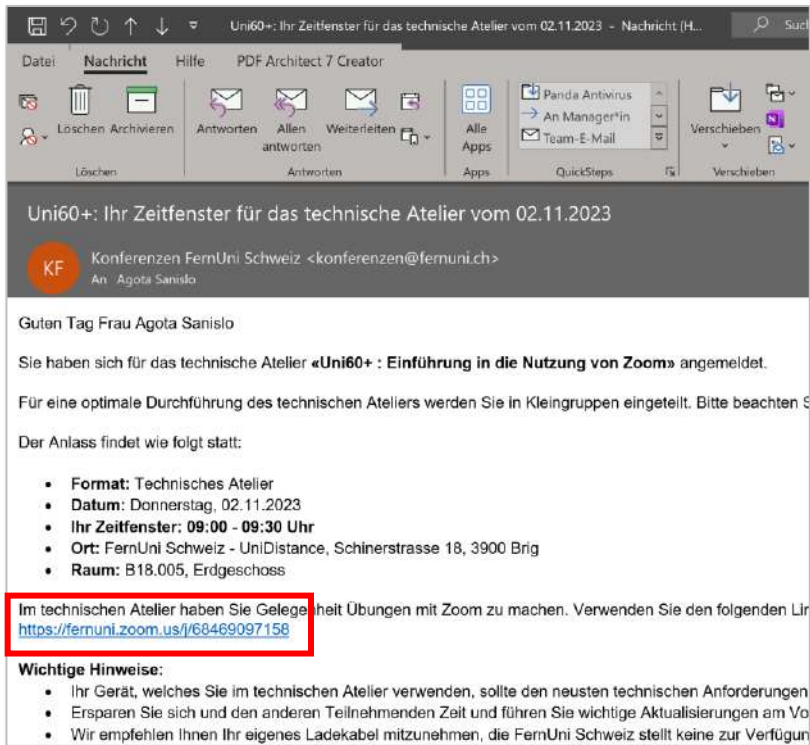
Uni60+: Ihr Zeitfenster für das technische Atelier vom 02.11.2023 - Nachricht (H...

Such

Datei Nachricht Hilfe PDF Architect 7 Creator

Löschen Archivieren

Löschen

Antworten Allen antworten Weiterleiten

Antworten

Alle Apps

Apps

Panda Antivirus
An Manager*in
Team-E-Mail

QuickSteps

Verschieben

Verschieben

Uni60+: Ihr Zeitfenster für das technische Atelier vom 02.11.2023

KF

Konferenzen FernUni Schweiz <konferenzen@fernuni.ch>
An Agota Sanislo

Guten Tag Frau Agota Sanislo

Sie haben sich für das technische Atelier **«Uni60+ : Einführung in die Nutzung von Zoom»** angemeldet.

Für eine optimale Durchführung des technischen Ateliers werden Sie in Kleingruppen eingeteilt. Bitte beachten S

Der Anlass findet wie folgt statt:

- **Format:** Technisches Atelier
- **Datum:** Donnerstag, 02.11.2023
- **Ihr Zeitfenster: 09:00 - 09:30 Uhr**
- **Ort:** FernUni Schweiz - UniDistance, Schinerstrasse 18, 3900 Brig
- **Raum:** B18.005, Erdgeschoss

Im technischen Atelier haben Sie Gelegenheit Übungen mit Zoom zu machen. Verwenden Sie den folgenden Lir
https://fernuni.zoom.us/j/68469097158

**Wichtige Hinweise:**
- Ihr Gerät, welches Sie im technischen Atelier verwenden, sollte den neusten technischen Anforderungen
- Ersparen Sie sich und den anderen Teilnehmenden Zeit und führen Sie wichtige Aktualisierungen am Vo
- Wir empfehlen Ihnen Ihr eigenes Ladekabel mitzunehmen, die FernUni Schweiz stellt keine zur Verfügun